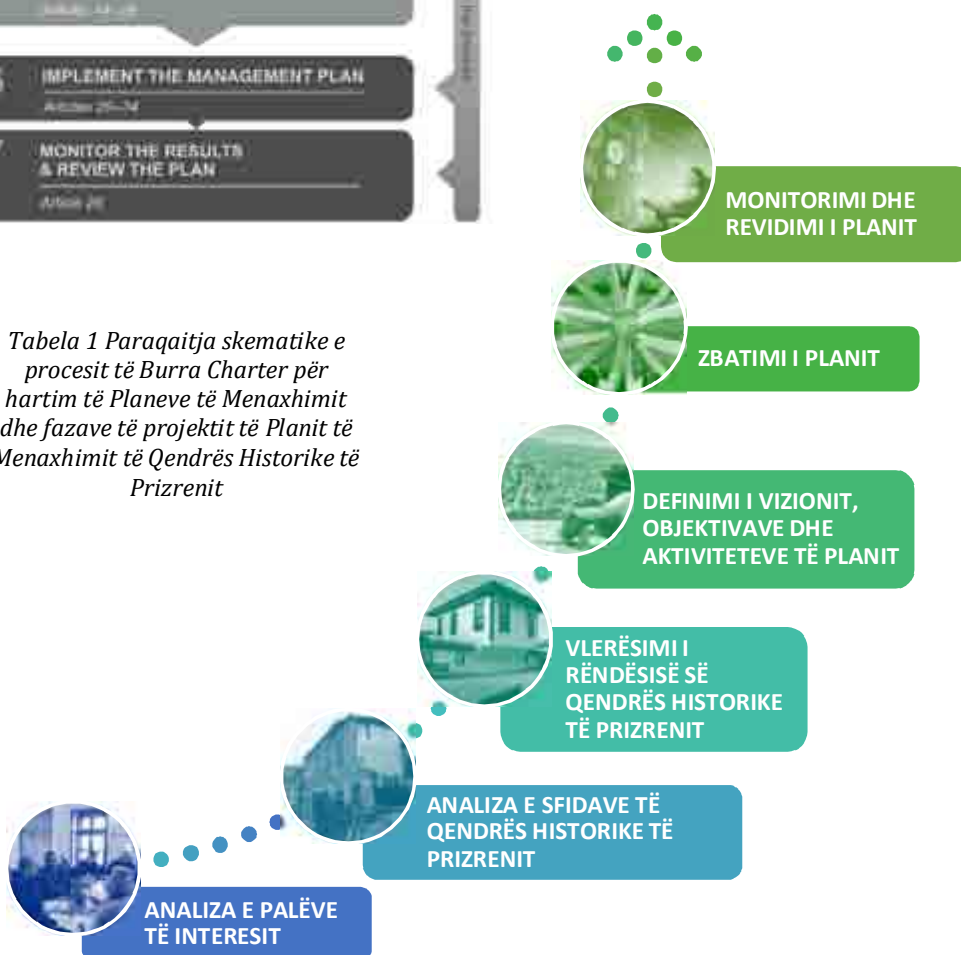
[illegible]

IMPLEMENT THE MANAGEMENT PLAN

Articles 25–34

7. MONITOR THE RESULTS & REVIEW THE PLAN

Article 26

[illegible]

Tabela 1 Paraqaitja skematike e procesit të Burra Charter për hartim të Planeve të Menaxhimit dhe fazave të projektit të Planit të Menaxhimit të Qendrës Historike të Prizrenit

MONITORIMI DHE REVIDIMI I PLANIT

ZBATIMI I PLANIT

DEFINIMI I VIZIONIT, OBJEKTIVAVE DHE AKTIVITETEVE TË PLANIT

VLERËSIMI I RËNDËSISË SË QENDRËS HISTORIKE TË PRIZRENIT

ANALIZA E SFIDAVE TË QENDRËS HISTORIKE TË PRIZRENIT

ANALIZA E PALËVE TË INTERESIT